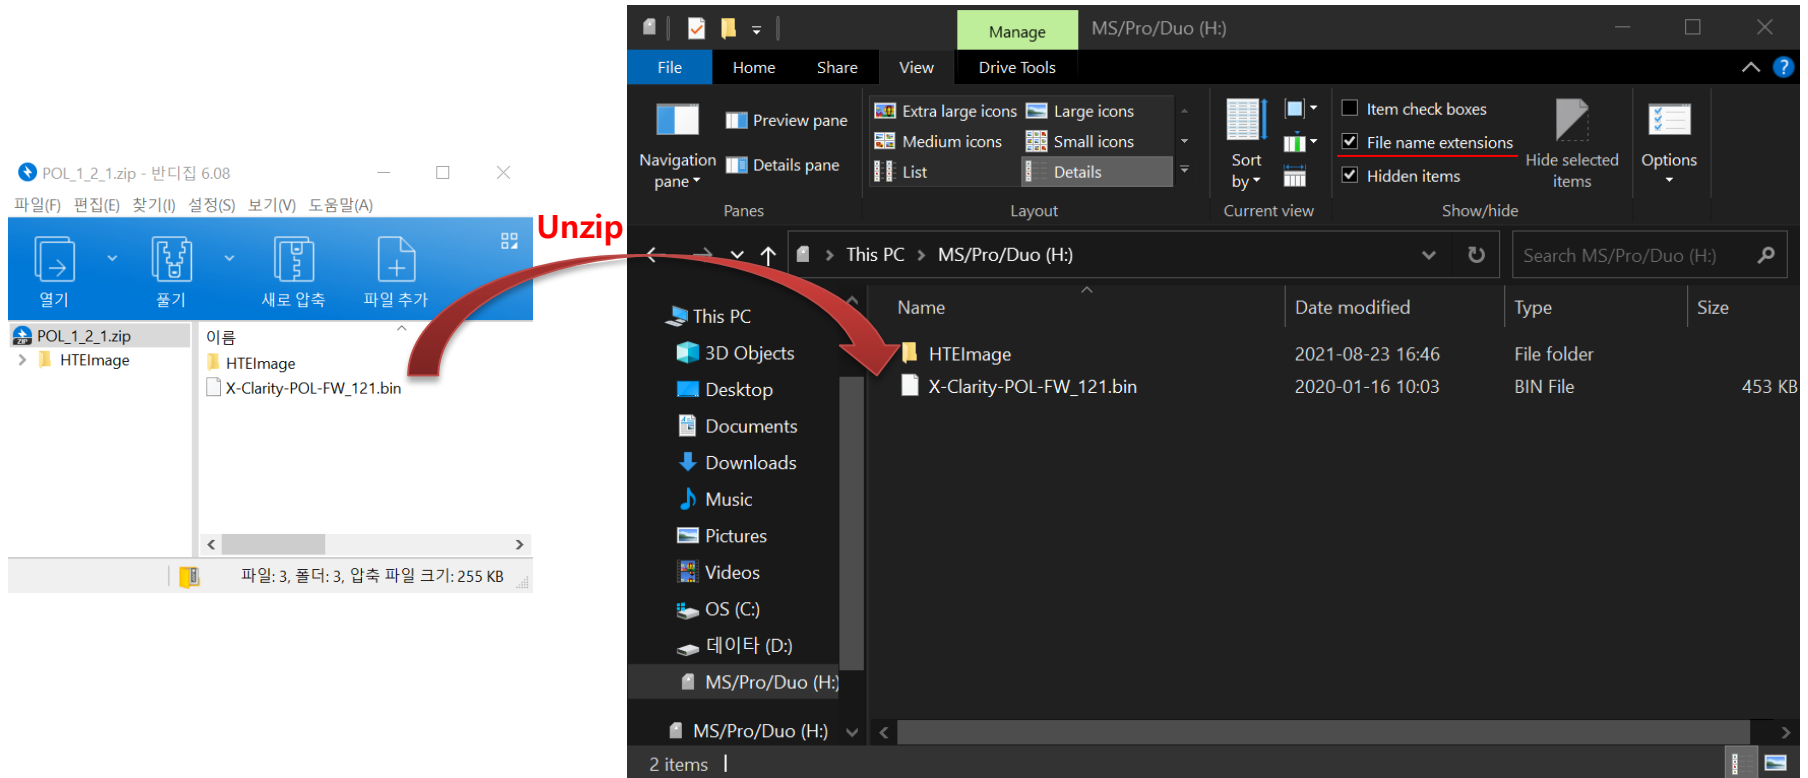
POL_1_2_1.zip - 반디집 6.08

파일(F) 편집(E) 찾기(I) 설정(S) 보기(V) 도움말(A)

열기 풀기 새로 압축 파일 추가

POL_1_2_1.zip
HTEImage

이름
HTEImage
X-Clarity-POL-FW_121.bin

파일: 3, 폴더: 3, 압축 파일 크기: 255 KB

Unzip

Manage MS/Pro/Duo (H:)

File Home Share View Drive Tools

Navigation pane
Preview pane
Details pane
Panes

Extra large icons
Large icons
Medium icons
Small icons
List
Details
Layout

Sort by
Current view

Item check boxes
File name extensions
Hidden items
Hide selected items
Show/hide

Options

This PC > MS/Pro/Duo (H:)

Search MS/Pro/Duo (H:)

This PC
3D Objects
Desktop
Documents
Downloads
Music
Pictures
Videos
OS (C:)
데이타 (D:)
MS/Pro/Duo (H:)
MS/Pro/Duo (H:)

| Name | Date modified | Type | Size |
|---|---|---|---|
| HTEImage | 2021-08-23 16:46 | File folder | |
| X-Clarity-POL-FW_121.bin | 2020-01-16 10:03 | BIN File | 453 KB |

2 items